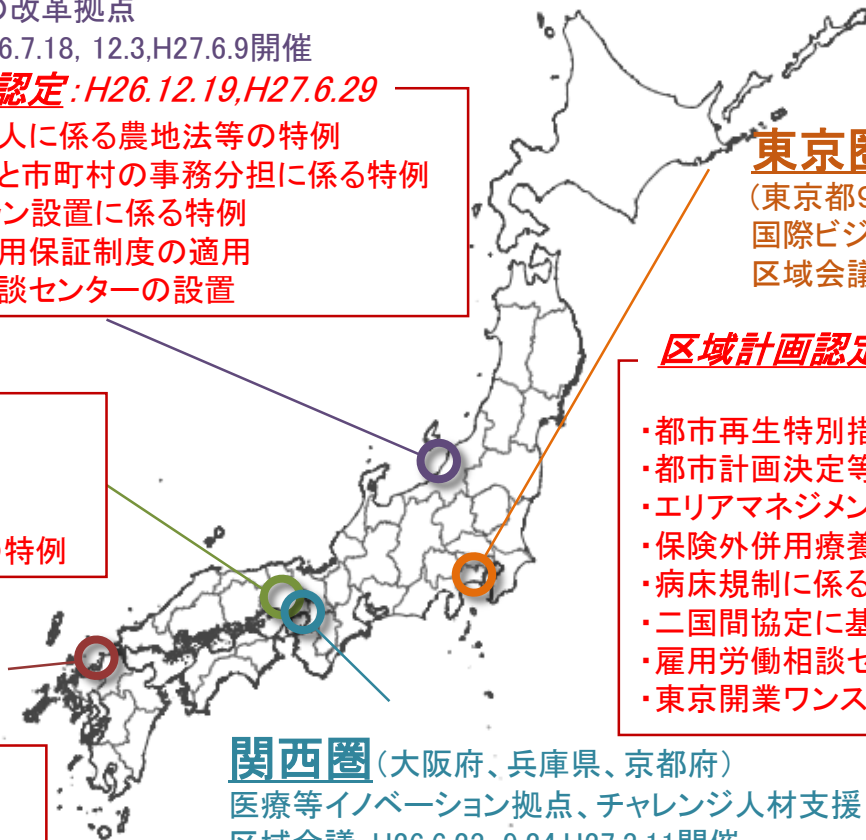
の改革拠点
6.7.18, 12.3,H27.6.9開催
認定：H26.12.19,H27.6.29
人に係る農地法等の特例
と市町村の事務分担に係る特例
ン設置に係る特例
用保証制度の適用
談センターの設置

特例

東京圏
(東京都9
国際ビジ
区域会議

区域計画認定

・都市再生特別措
・都市計画決定等
・エリアマネジメン
・保険外併用療養
・病床規制に係る
・二国間協定に基
・雇用労働相談セ
・東京開業ワンス

関西圏（大阪府、兵庫県、京都府）
医療等イノベーション拠点、チャレンジ人材支援
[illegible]